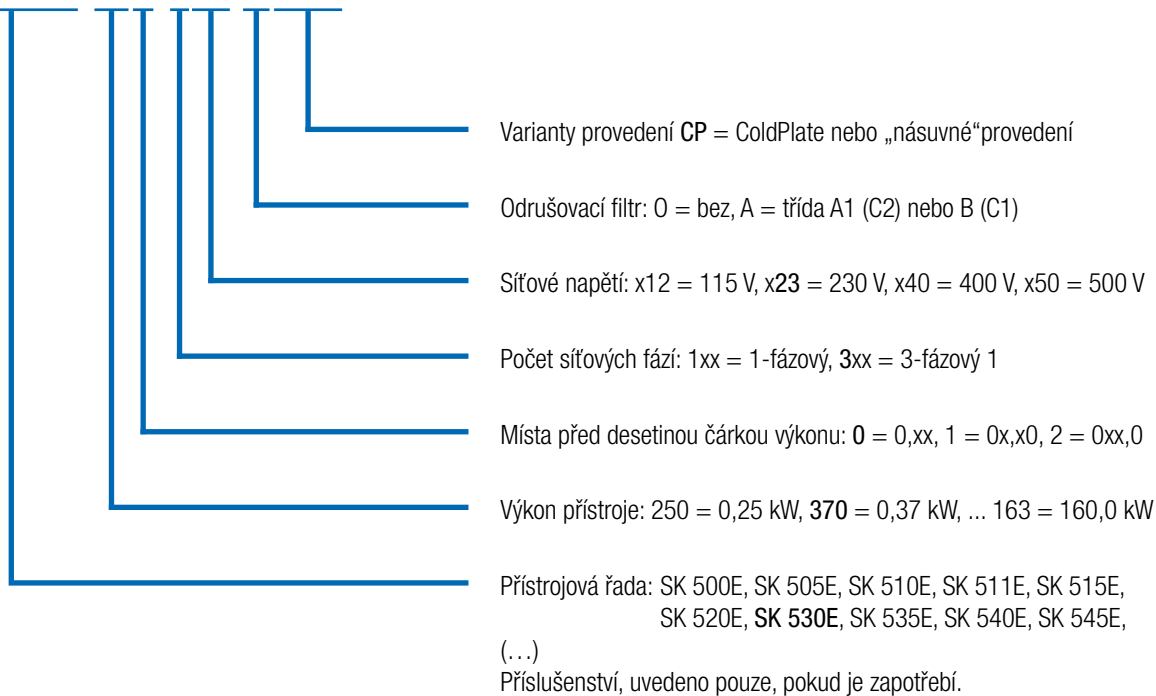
Varianty provedení CP = ColdPlate nebo „násuvné“provedení

Odrušovací filtr: O = bez, A = třída A1 (C2) nebo B (C1)

Síťové napětí: x12 = 115 V, x23 = 230 V, x40 = 400 V, x50 = 500 V

Počet síťových fází: 1xx = 1-fázový, 3xx = 3-fázový 1

Místa před desetinou čárkou výkonu: 0 = 0,xx, 1 = 0x,x0, 2 = 0xx,0

Výkon přístroje: 250 = 0,25 kW, 370 = 0,37 kW, ... 163 = 160,0 kW

Přístrojová řada: SK 500E, SK 505E, SK 510E, SK 511E, SK 515E, SK 520E, SK 530E, SK 535E, SK 540E, SK 545E,

(…)
Příslušenství, uvedeno pouze, pokud je zapotřebí.